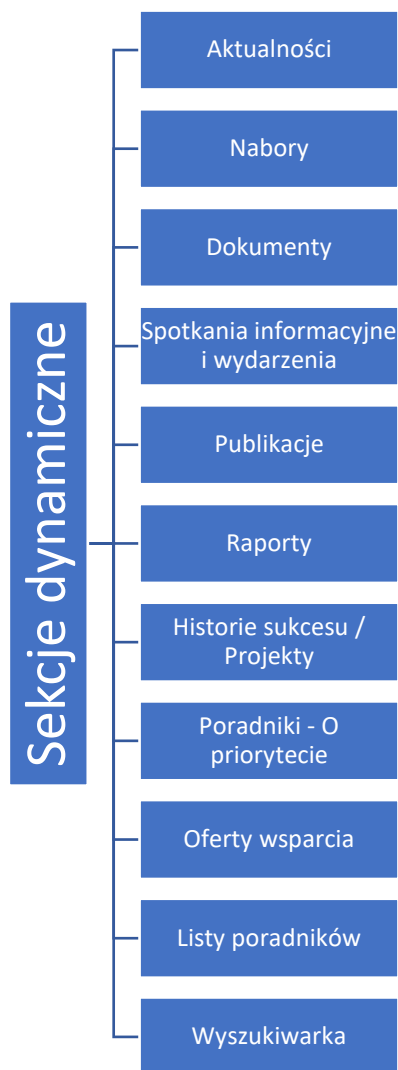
Sekcje dynamiczne

Aktualności

Nabory

Dokumenty

Spotkania informacyjne i wydarzenia

Publikacje

Raporty

Historie sukcesu / Projekty

Poradniki - O priorytecie

Oferty wsparcia

Listy poradników

Wyszukiwarka